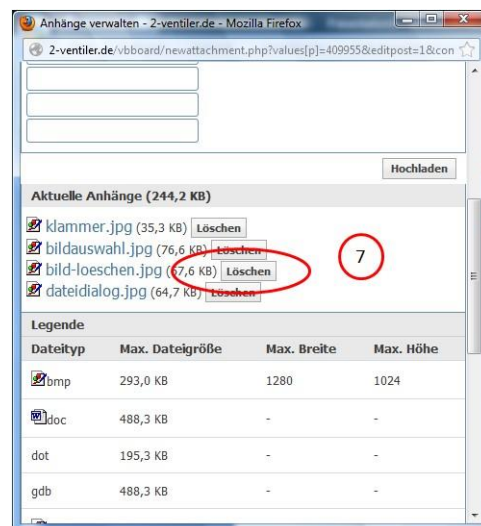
Anhänge verwalten - 2-ventiler.de - Mozilla Firefox

2-ventiler.de/vbboard/newattachment.php?values[p]=409955&editpost=1&con

Hochladen

Aktuelle Anhänge (244,2 KB)

klammer.jpg (35,3 KB) Löschen
bildauswahl.jpg (76,6 KB) Löschen
bild-loeschen.jpg (67,6 KB) Löschen
dateidialog.jpg (64,7 KB) Löschen

7

Legende

| Dateityp | Max. Dateigröße | Max. Breite | Max. Höhe |
|---|---|---|---|
| bmp | 293,0 KB | 1280 | 1024 |
| doc | 488,3 KB | - | - |
| dot | 195,3 KB | - | - |
| gdb | 488,3 KB | - | - |